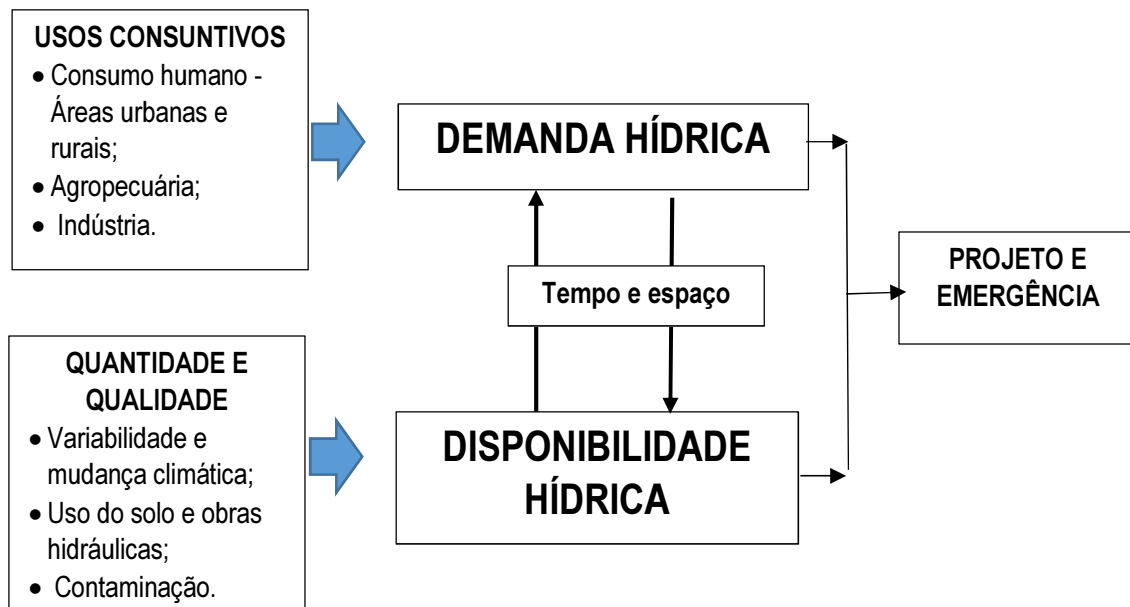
USOS CONSUNTIVOS
- Consumo humano - Áreas urbanas e rurais;
- Agropecuária;
- Indústria.

DEMANDA HÍDRICA

Tempo e espaço

PROJETO E EMERGÊNCIA

QUANTIDADE E QUALIDADE
- Variabilidade e mudança climática;
- Uso do solo e obras hidráulicas;
- Contaminação.

DISPONIBILIDADE HÍDRICA